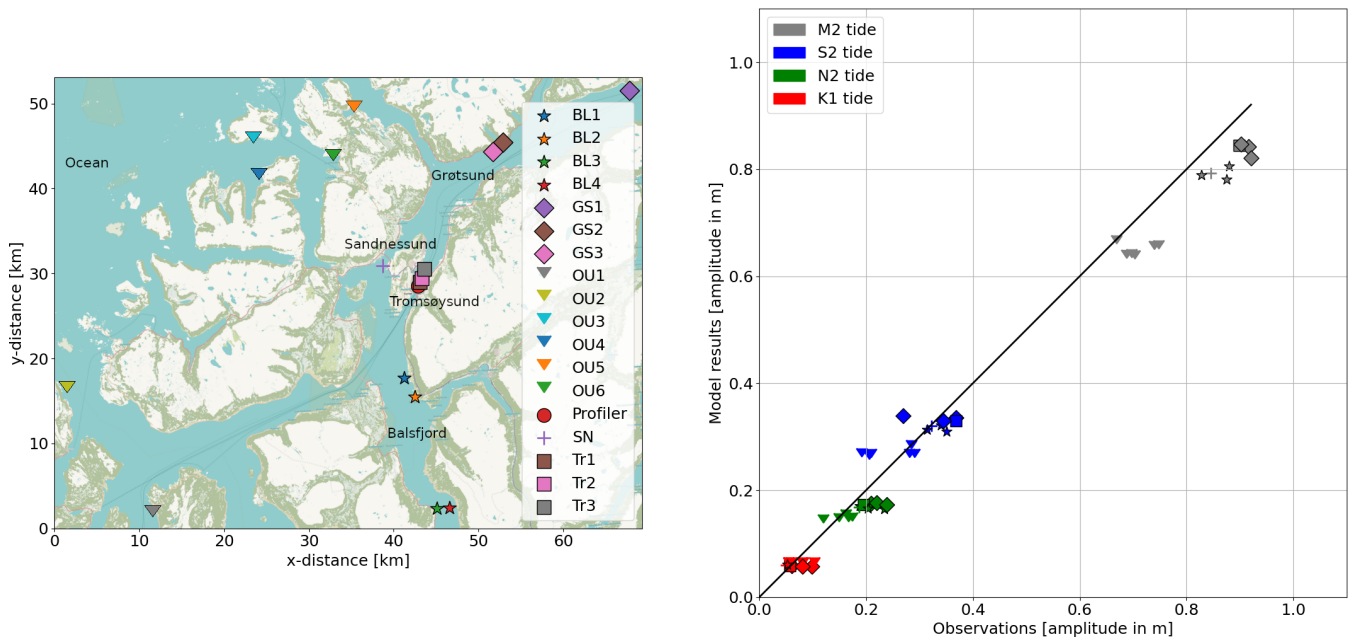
Ocean
Grøtsund
Sandnessund
Tromsøysund
Balsfjord

BL1
BL2
BL3
BL4
GS1
GS2
GS3
OU1
OU2
OU3
OU4
OU5
OU6
Profiler
SN
Tr1
Tr2
Tr3

y-distance [km]
x-distance [km]
0
10
20
30
40
50
60
0
10
20
30
40
50

M2 tide
S2 tide
N2 tide
K1 tide

Model results [amplitude in m]
Observations [amplitude in m]
0.0
0.2
0.4
0.6
0.8
1.0
0.0
0.2
0.4
0.6
0.8
1.0